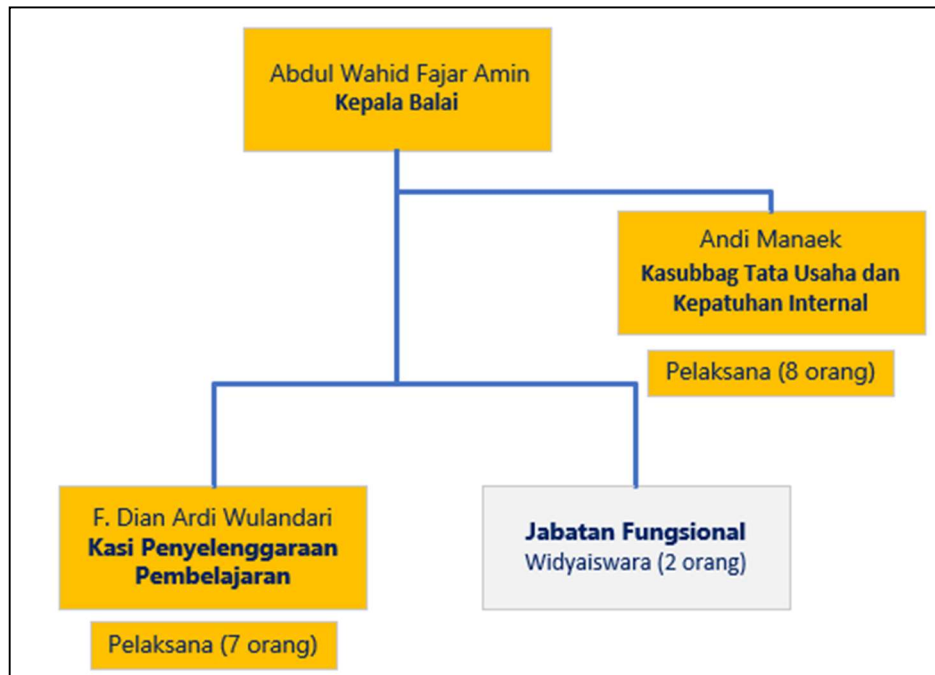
Abdul Wahid Fajar Amin
Kepala Balai

Andi Manaek
Kasubbag Tata Usaha dan Kepatuhan Internal

Pelaksana (8 orang)

F. Dian Ardi Wulandari
Kasi Penyelenggaraan Pembelajaran

Pelaksana (7 orang)

Jabatan Fungsional
Widyaiswara (2 orang)